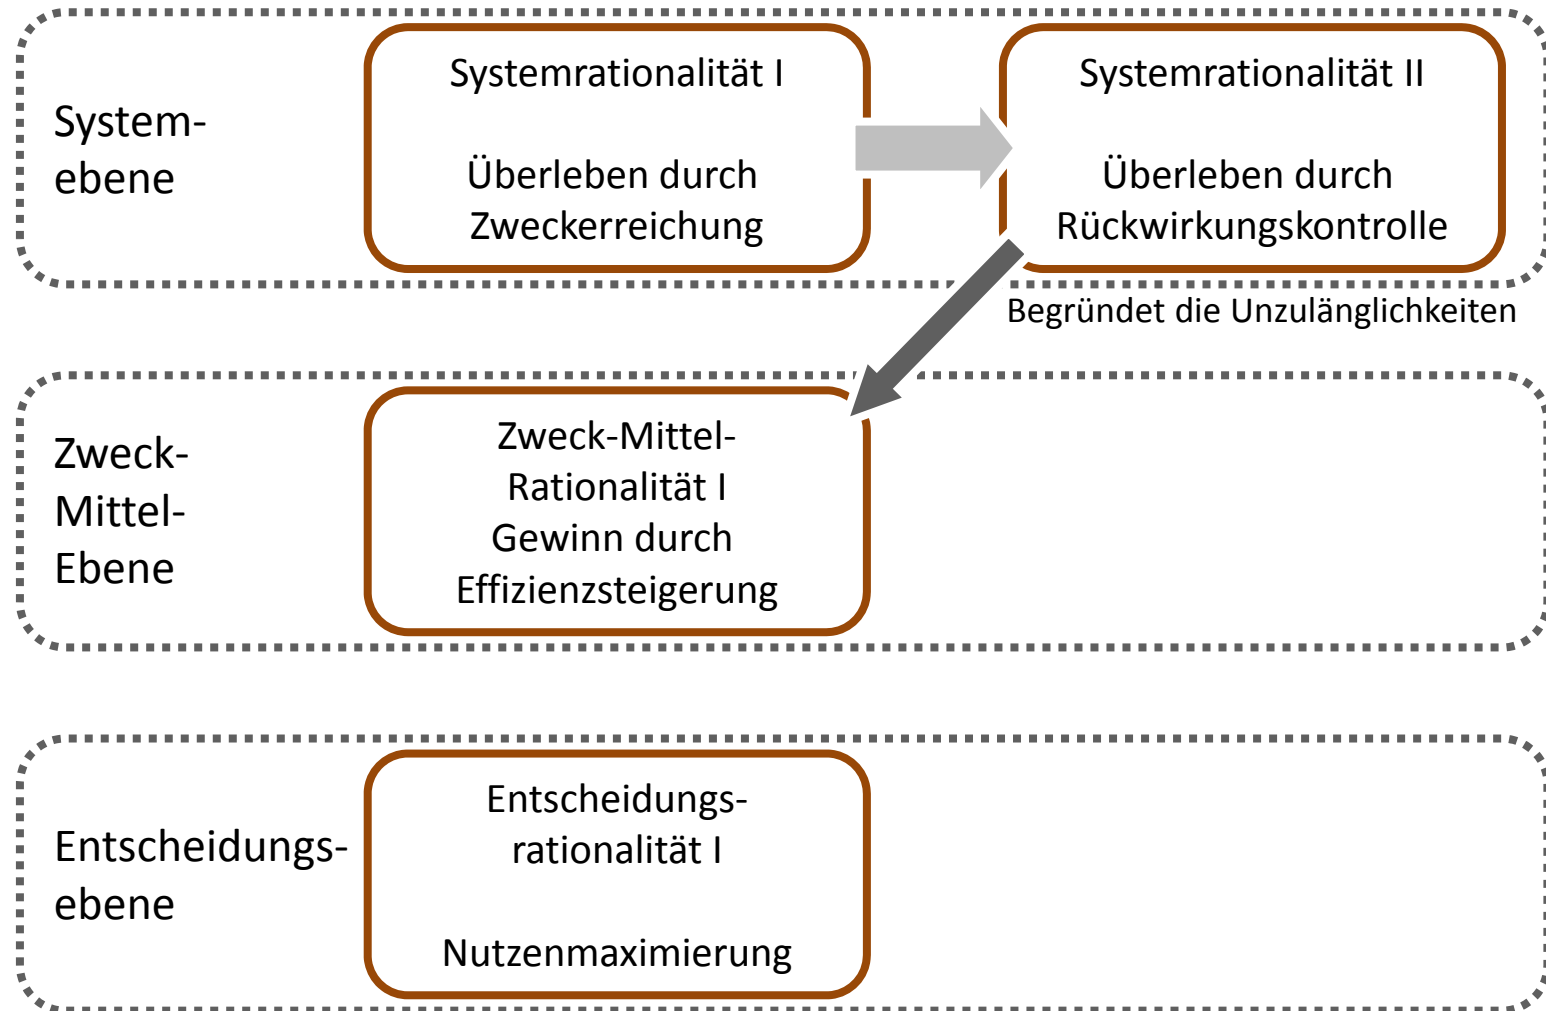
System-ebene

Systemrationalität I

Überleben durch Zweckerreichung

Systemrationalität II

Überleben durch Rückwirkungskontrolle

Begründet die Unzulänglichkeiten

Zweck-Mittel-Ebene

Zweck-Mittel-Rationalität I
Gewinn durch Effizienzsteigerung

Entscheidungs-ebene

Entscheidungs-rationalität I

Nutzenmaximierung